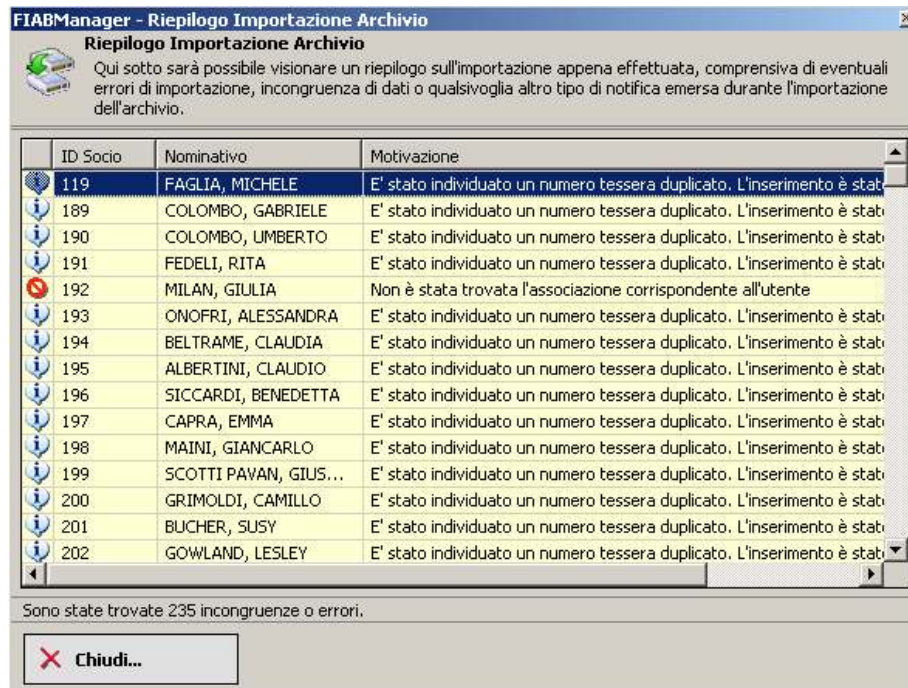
FIABManager - Riepilogo Importazione Archivio

Riepilogo Importazione Archivio

Qui sotto sarà possibile visionare un riepilogo sull'importazione appena effettuata, comprensiva di eventuali errori di importazione, incongruenza di dati o qualsivoglia altro tipo di notifica emersa durante l'importazione dell'archivio.

| | ID Socio | Nominativo | Motivazione |
|---|---|---|---|
| | 119 | FAGLIA, MICHELE | E' stato individuato un numero tessera duplicato. L'inserimento è stat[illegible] |
| | 189 | COLOMBO, GABRIELE | E' stato individuato un numero tessera duplicato. L'inserimento è stat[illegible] |
| | 190 | COLOMBO, UMBERTO | E' stato individuato un numero tessera duplicato. L'inserimento è stat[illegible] |
| | 191 | FEDELI, RITA | E' stato individuato un numero tessera duplicato. L'inserimento è stat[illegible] |
| | 192 | MILAN, GIULIA | Non è stata trovata l'associazione corrispondente all'utente |
| | 193 | ONOFRI, ALESSANDRA | E' stato individuato un numero tessera duplicato. L'inserimento è stat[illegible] |
| | 194 | BELTRAME, CLAUDIA | E' stato individuato un numero tessera duplicato. L'inserimento è stat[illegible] |
| | 195 | ALBERTINI, CLAUDIO | E' stato individuato un numero tessera duplicato. L'inserimento è stat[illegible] |
| | 196 | SICCARDI, BENEDETTA | E' stato individuato un numero tessera duplicato. L'inserimento è stat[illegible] |
| | 197 | CAPRA, EMMA | E' stato individuato un numero tessera duplicato. L'inserimento è stat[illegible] |
| | 198 | MAINI, GIANCARLO | E' stato individuato un numero tessera duplicato. L'inserimento è stat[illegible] |
| | 199 | SCOTTI PAVAN, GIUS... | E' stato individuato un numero tessera duplicato. L'inserimento è stat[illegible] |
| | 200 | GRIMOLDI, CAMILLO | E' stato individuato un numero tessera duplicato. L'inserimento è stat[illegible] |
| | 201 | BUCHER, SUSY | E' stato individuato un numero tessera duplicato. L'inserimento è stat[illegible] |
| | 202 | GOWLAND, LESLEY | E' stato individuato un numero tessera duplicato. L'inserimento è stat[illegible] |

Sono state trovate 235 incongruenze o errori.

Chiudi...